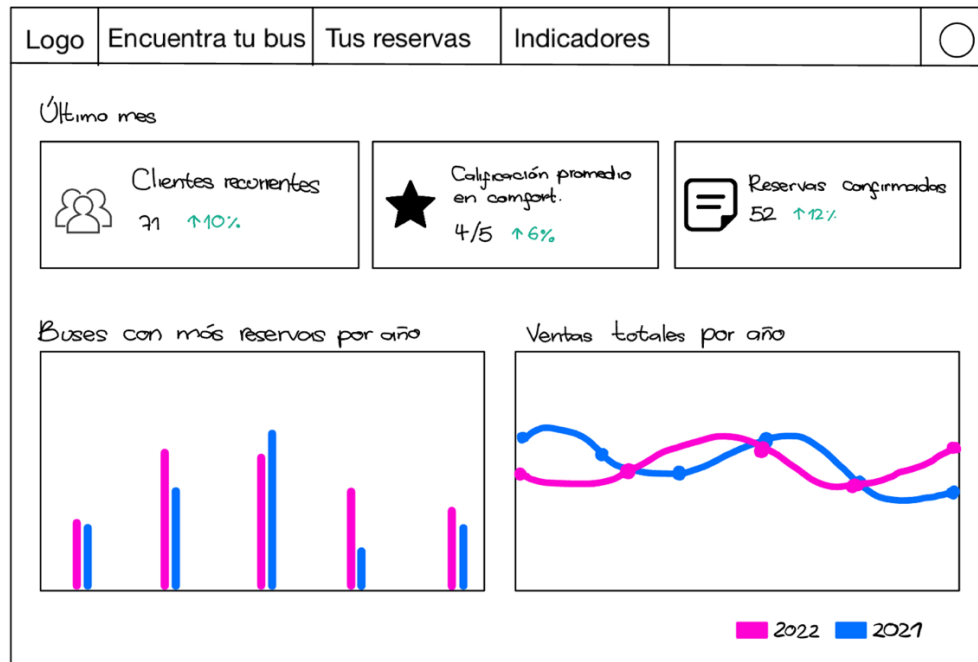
Logo | Encuentra tu bus | Tus reservas | Indicadores

Último mes

Clientes recurrentes
71 ↑10%

Calificación promedio en comfort.
4/5 ↑6%

Reservas confirmadas
52 ↑12%

Buses con más reservas por año

Ventas totales por año

2022 2021